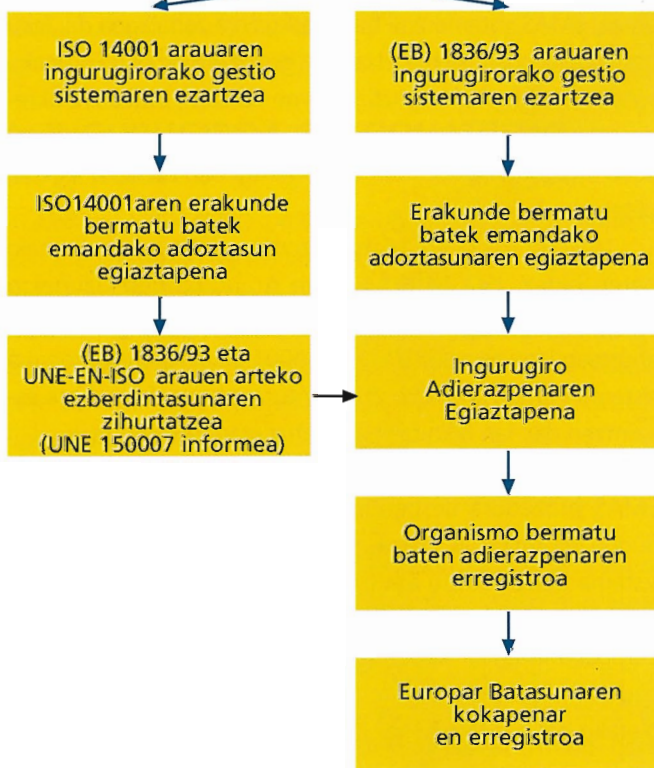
ISO 14001 arauaren ingurugirorako gestio sistemaren ezartzea

ISO14001aren erakunde bermatu batek emandako adoztasun egiaztapena

(EB) 1836/93 eta UNE-EN-ISO arauen arteko ezberdintasunaren zihurtatzea (UNE 150007 informea)

(EB) 1836/93 arauaren ingurugirorako gestio sistemaren ezartzea

Erakunde bermatu batek emandako adoztasunaren egiaztapena

Ingurugiro Adierazpenaren Egiaztapena

Organismo bermatu baten adierazpenaren erregistroa

Europar Batasunaren kokapenar en erregistroa